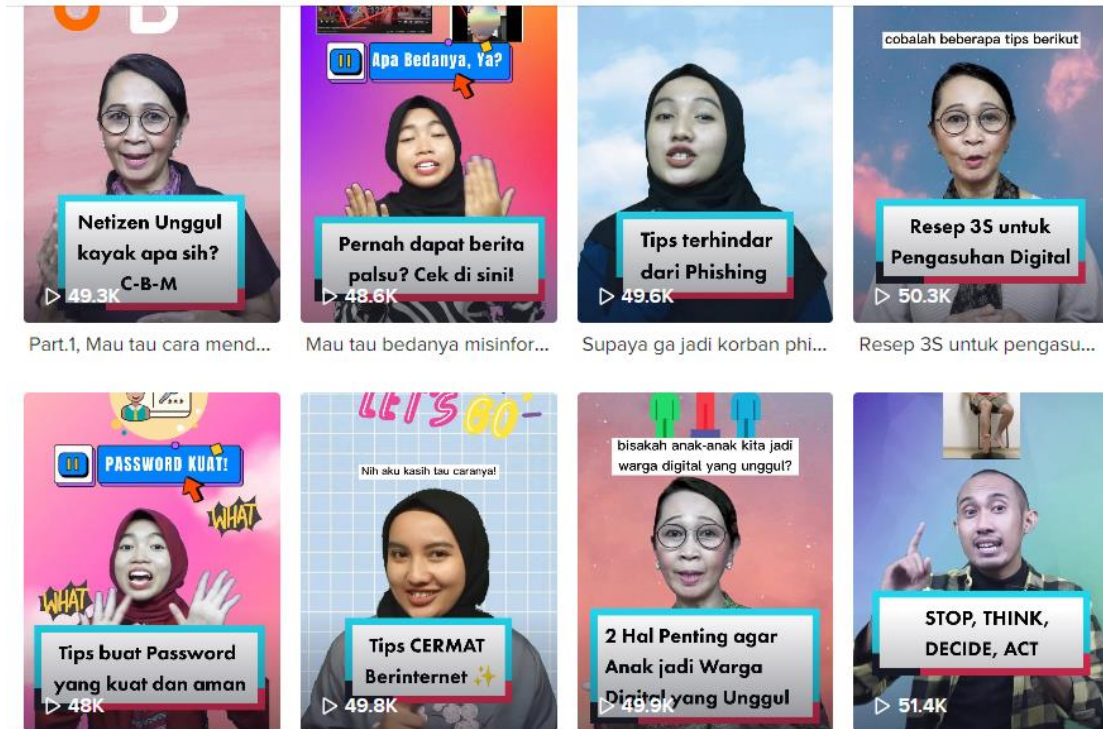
Netizen Unggul kayak apa sih? C-B-M
49.3K
Part.1, Mau tau cara mend...

Apa Bedanya, Ya?
Pernah dapat berita palsu? Cek di sini!
48.6K
Mau tau bedanya misinfor...

Tips terhindar dari Phishing
49.6K
Supaya ga jadi korban phi...

cobalah beberapa tips berikut
Resep 3S untuk Pengasuhan Digital
50.3K
Resep 3S untuk pengasu...

PASSWORD KUAT!
WHAT
WHAT
Tips buat Password yang kuat dan aman
48K

LET'S GO
Nih aku kasih tau caranya!
Tips CERMAT Berinternet ✨
49.8K

bisakah anak-anak kita jadi warga digital yang unggul?
2 Hal Penting agar Anak jadi Warga Digital yang Unggul
49.9K

STOP, THINK, DECIDE, ACT
51.4K